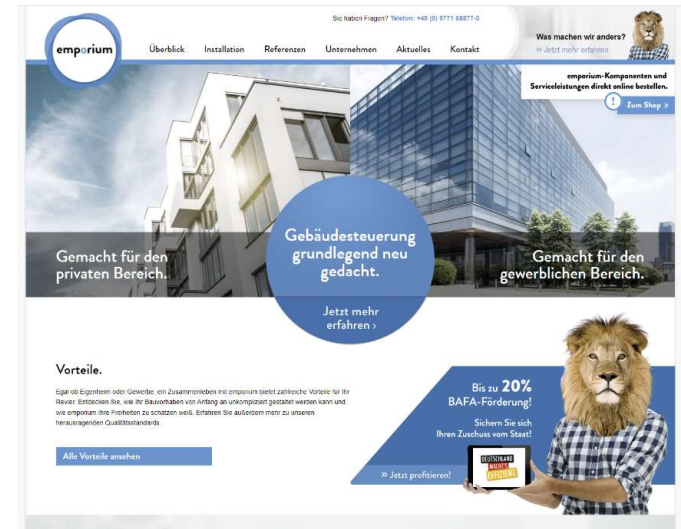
Sie haben Fragen? Telefon: +49 (0) 7771 68877-0

emporium

Überblick Installation Referenzen Unternehmen Aktuelles Kontakt

Was machen wir anders?
» Jetzt mehr erfahren

emporium-Komponenten und Serviceleistungen direkt online bestellen.

Zum Shop »

Gemacht für den privaten Bereich.

Gebäudesteuerung grundlegend neu gedacht.

Jetzt mehr erfahren ›

Gemacht für den gewerblichen Bereich.

Vorteile.

Egal ob Eigenheim oder Gewerbe: ein Zusammenleben mit emporium bietet zahlreiche Vorteile für Ihr Revier. Entdecken Sie, wie Ihr Bauvorhaben von Anfang an unkompliziert gestaltet werden kann und wie emporium Ihre Freiheiten zu schätzen weiß. Erfahren Sie außerdem mehr zu unseren herausragenden Qualitätsstandards.

Alle Vorteile ansehen

Bis zu 20% BAFA-Förderung!

Sichern Sie sich Ihren Zuschuss vom Staat!

» Jetzt profitieren!

DEUTSCHLAND MACHT'S EFFIZIENT